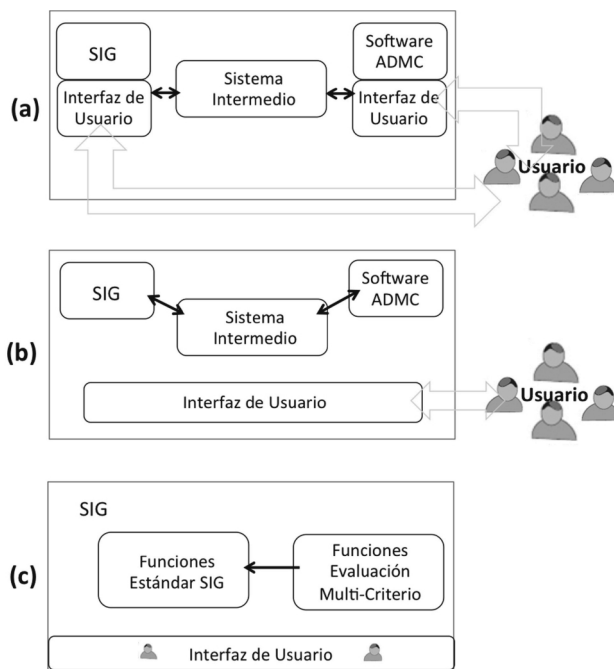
(a)

SIG

Interfaz de Usuario

Sistema Intermedio

Software ADMC

Interfaz de Usuario

Usuario

(b)

SIG

Sistema Intermedio

Software ADMC

Interfaz de Usuario

Usuario

(c)

SIG

Funciones Estándar SIG

Funciones Evaluación Multi-Criterio

Interfaz de Usuario